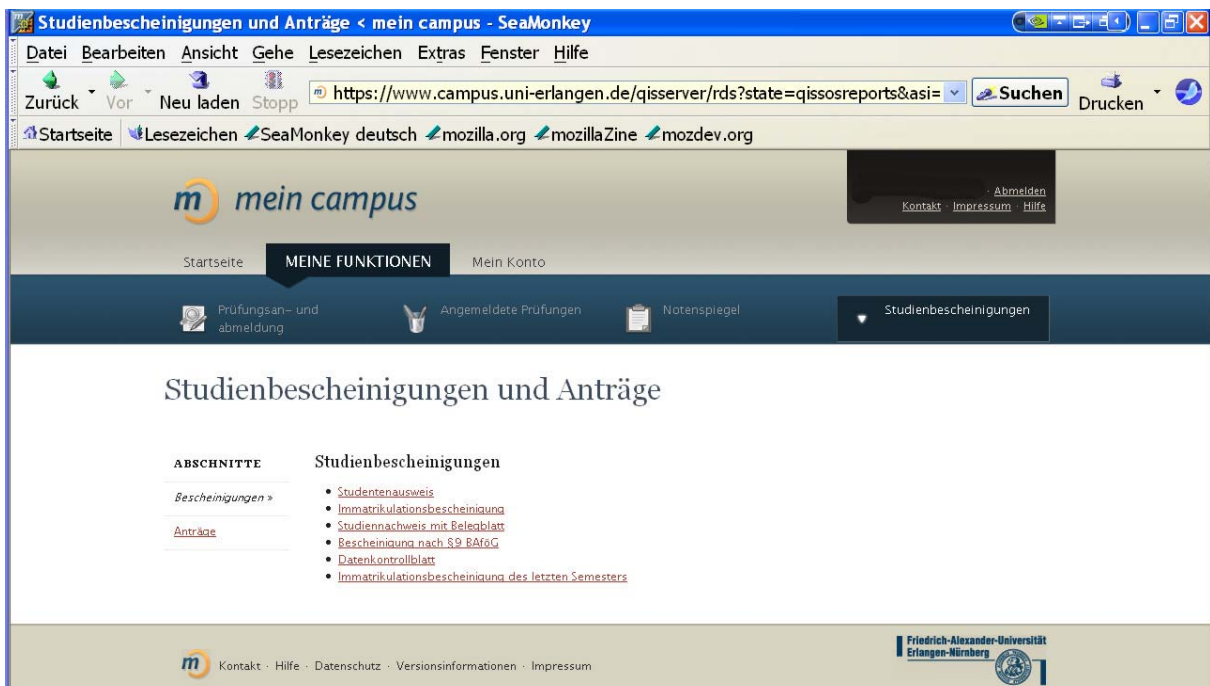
Studienbescheinigungen und Anträge < mein campus - SeaMonkey

Datei Bearbeiten Ansicht Gehe Lesezeichen Extras Fenster Hilfe

Zurück Vor Neu laden Stopp https://www.campus.uni-erlangen.de/qisserver/rds?state=qissosreports&asi= Suchen Drucken

Startseite Lesezeichen SeaMonkey deutsch mozilla.org mozillaZine mozdev.org

m mein campus

· Abmelden
Kontakt · Impressum · Hilfe

Startseite MEINE FUNKTIONEN Mein Konto

Prüfungsan- und abmeldung Angemeldete Prüfungen Notenspiegel Studienbescheinigungen

Studienbescheinigungen und Anträge

ABSCHNITTE

Bescheinigungen »

Anträge

Studienbescheinigungen

- Studentenausweis
- Immatrikulationsbescheinigung
- Studiennachweis mit Belegblatt
- Bescheinigung nach §9 BAföG
- Datenkontrollblatt
- Immatrikulationsbescheinigung des letzten Semesters

m Kontakt · Hilfe · Datenschutz · Versionsinformationen · Impressum

Friedrich-Alexander-Universität Erlangen-Nürnberg